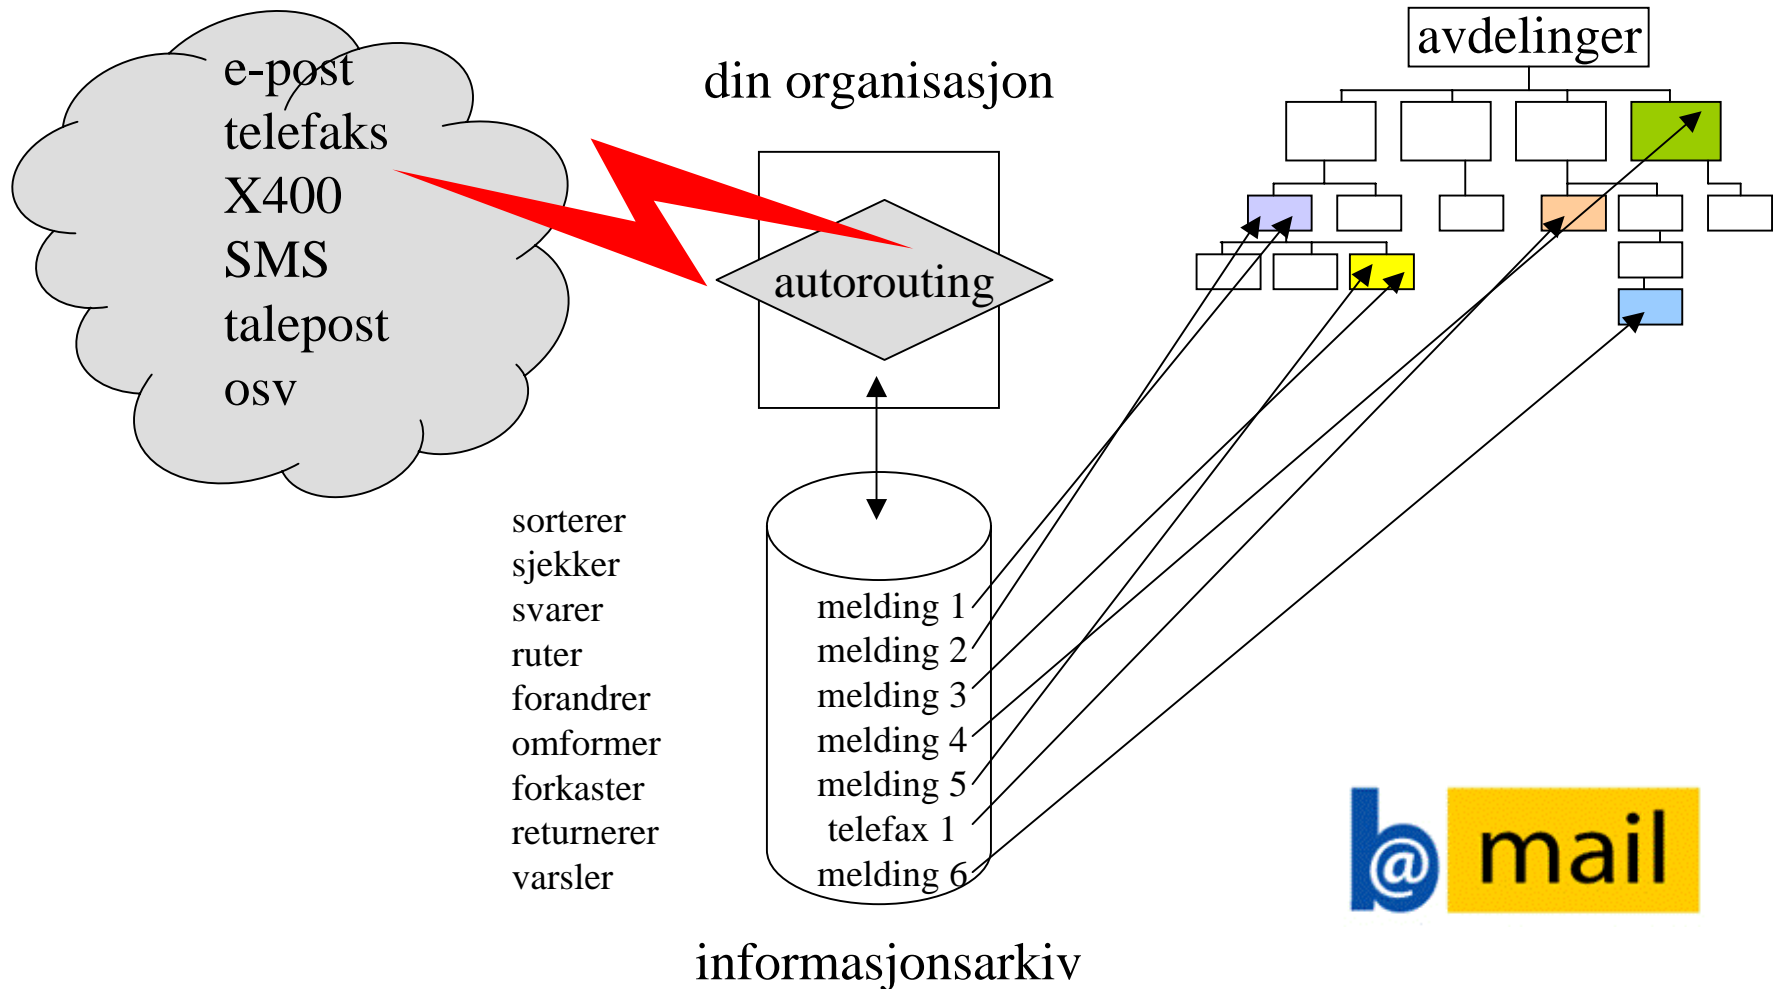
e-post
telefaks
X400
SMS
talepost
osv

din organisasjon

autorouting

avdelinger

sorterer
sjekker
svarer
ruter
forandrer
omformer
forkaster
returnerer
varsler

melding 1
melding 2
melding 3
melding 4
melding 5
telefax 1
melding 6

informasjonsarkiv

b@ mail